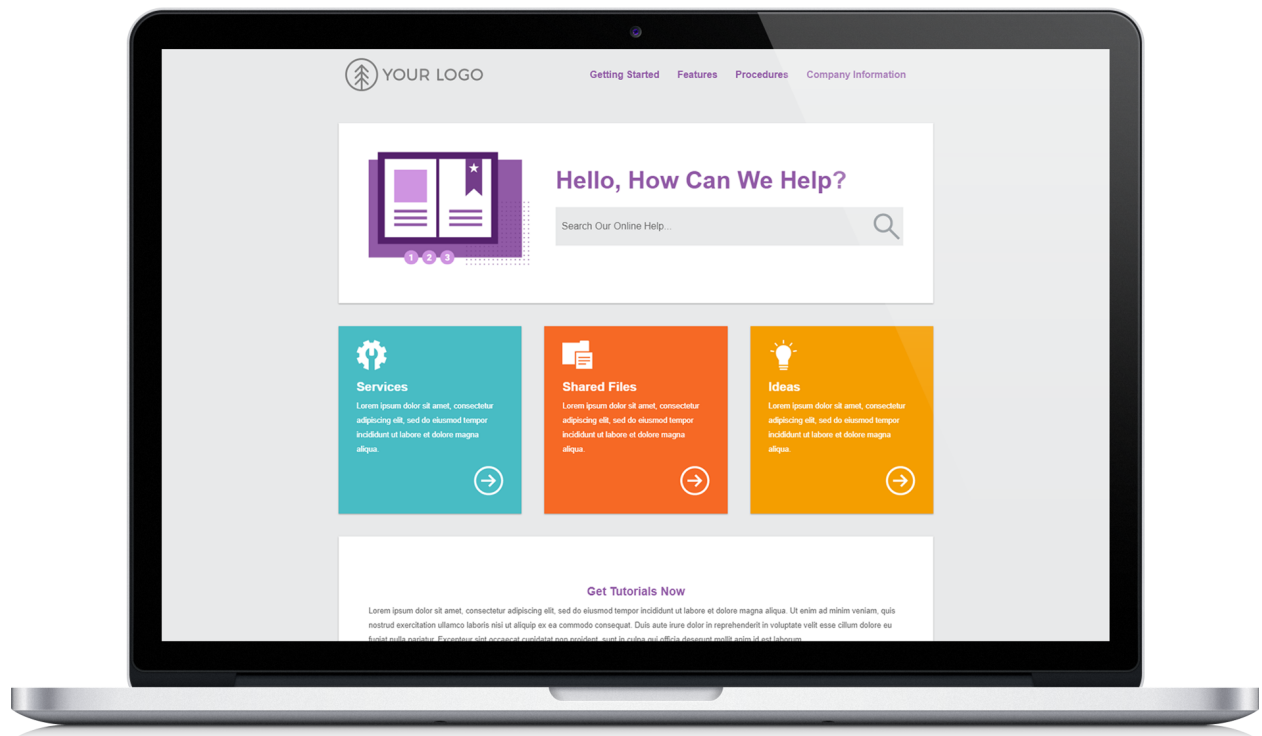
YOUR LOGO

Getting Started Features Procedures Company Information

1 2 3

Hello, How Can We Help?

Search Our Online Help...

Services

Lorem ipsum dolor sit amet, consectetur adipiscing elit, sed do eiusmod tempor incididunt ut labore et dolore magna aliqua.

Shared Files

Lorem ipsum dolor sit amet, consectetur adipiscing elit, sed do eiusmod tempor incididunt ut labore et dolore magna aliqua.

Ideas

Lorem ipsum dolor sit amet, consectetur adipiscing elit, sed do eiusmod tempor incididunt ut labore et dolore magna aliqua.

Get Tutorials Now

Lorem ipsum dolor sit amet, consectetur adipiscing elit, sed do eiusmod tempor incididunt ut labore et dolore magna aliqua. Ut enim ad minim veniam, quis nostrud exercitation ullamco laboris nisi ut aliquip ex ea commodo consequat. Duis aute irure dolor in reprehenderit in voluptate velit esse cillum dolore eu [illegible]